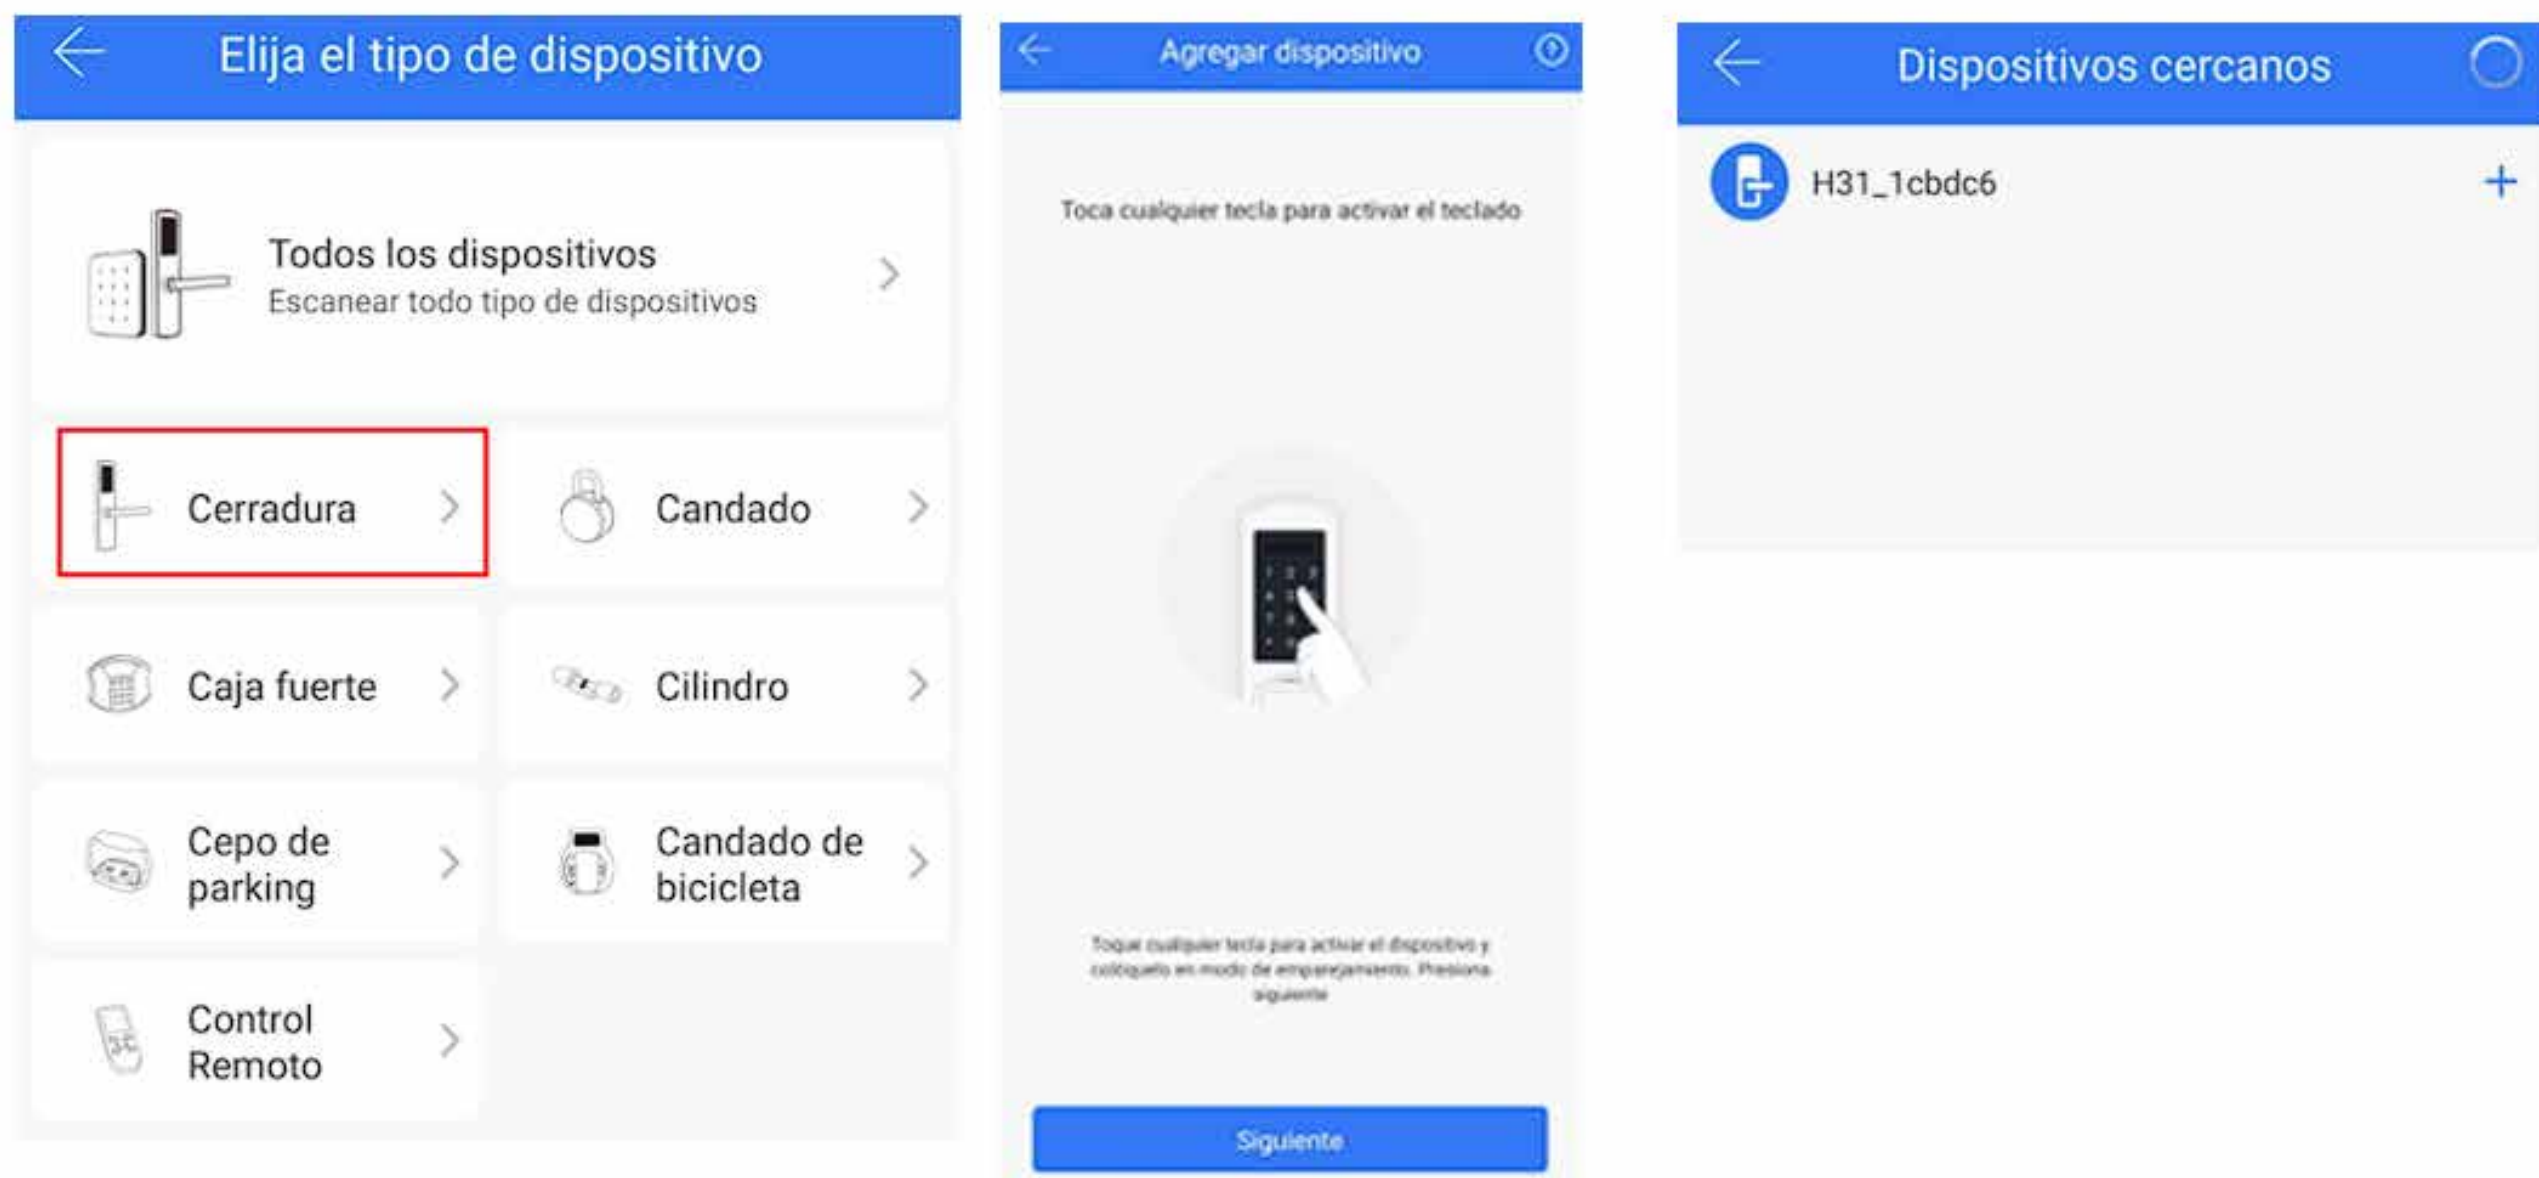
Elija el tipo de dispositivo

Todos los dispositivos
Escanear todo tipo de dispositivos

Cerradura

Candado

Caja fuerte

Cilindro

Cepo de parking

Candado de bicicleta

Control Remoto

Agregar dispositivo

Toca cualquier tecla para activar el teclado

Toque cualquier tecla para activar el dispositivo y colóquelo en modo de emparejamiento. Presiona siguiente

Siguiente

Dispositivos cercanos

H31_1cbdc6

+